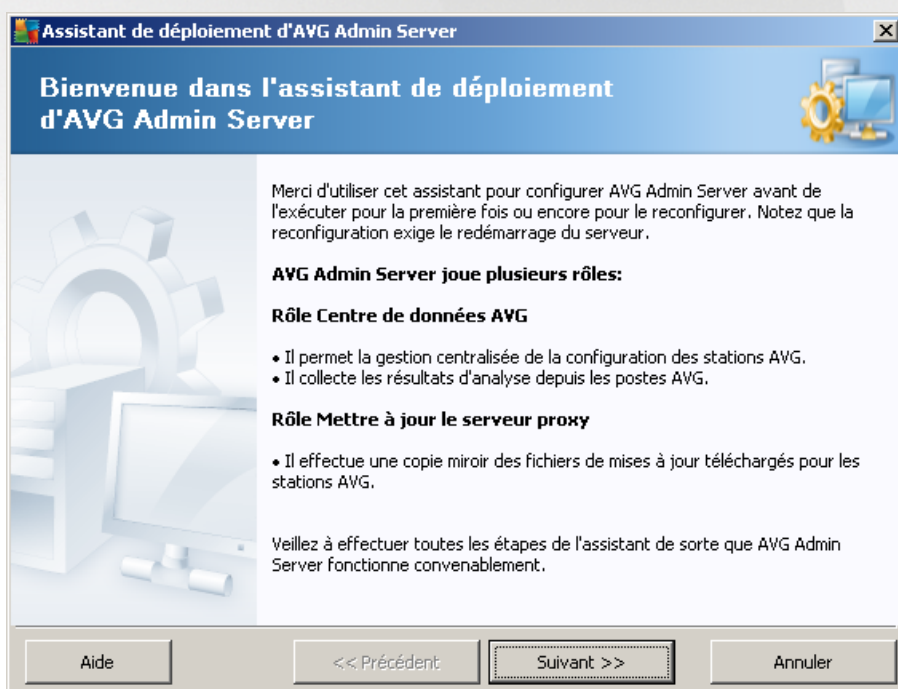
Assistant de déploiement d'AVG Admin Server

Bienvenue dans l'assistant de déploiement d'AVG Admin Server

Merci d'utiliser cet assistant pour configurer AVG Admin Server avant de l'exécuter pour la première fois ou encore pour le reconfigurer. Notez que la reconfiguration exige le redémarrage du serveur.

AVG Admin Server joue plusieurs rôles:

Rôle Centre de données AVG

• Il permet la gestion centralisée de la configuration des stations AVG.
• Il collecte les résultats d'analyse depuis les postes AVG.

Rôle Mettre à jour le serveur proxy

• Il effectue une copie miroir des fichiers de mises à jour téléchargés pour les stations AVG.

Veillez à effectuer toutes les étapes de l'assistant de sorte que AVG Admin Server fonctionne convenablement.

Aide
<< Précédent
Suivant >>
Annuler